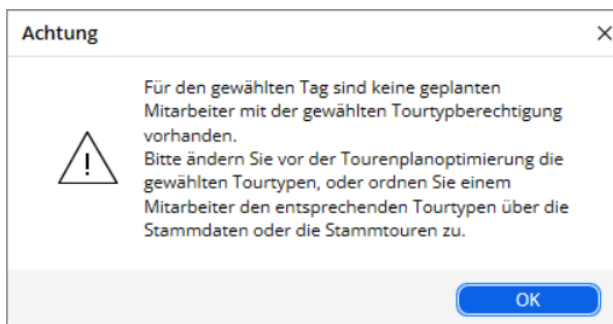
Achtung
×

!

Für den gewählten Tag sind keine geplanten Mitarbeiter mit der gewählten Tourtypberechtigung vorhanden.
Bitte ändern Sie vor der Tourenplanoptimierung die gewählten Tourtypen, oder ordnen Sie einem Mitarbeiter den entsprechenden Tourtypen über die Stammdaten oder die Stammtouren zu.

OK